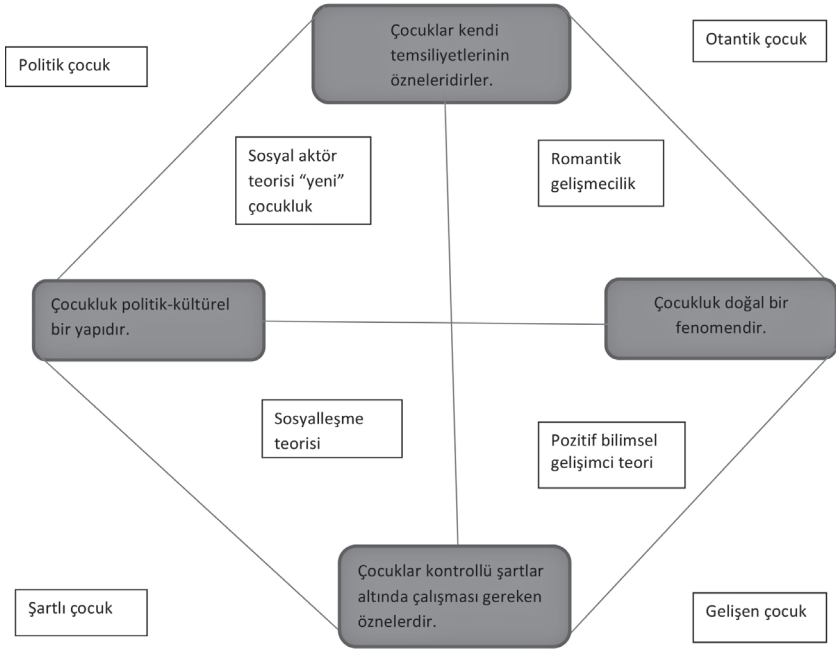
Politik çocuk

Çocuklar kendi temsiliyetlerinin özneleridirler.

Otantik çocuk

Sosyal aktör teorisi “yeni” çocukluk

Romantik gelişmecilik

Çocukluk politik-kültürel bir yapıdır.

Çocukluk doğal bir fenomendir.

Sosyalleşme teorisi

Pozitif bilimsel gelişimci teori

Şartlı çocuk

Çocuklar kontrollü şartlar altında çalışması gereken öznelerdir.

Gelişen çocuk